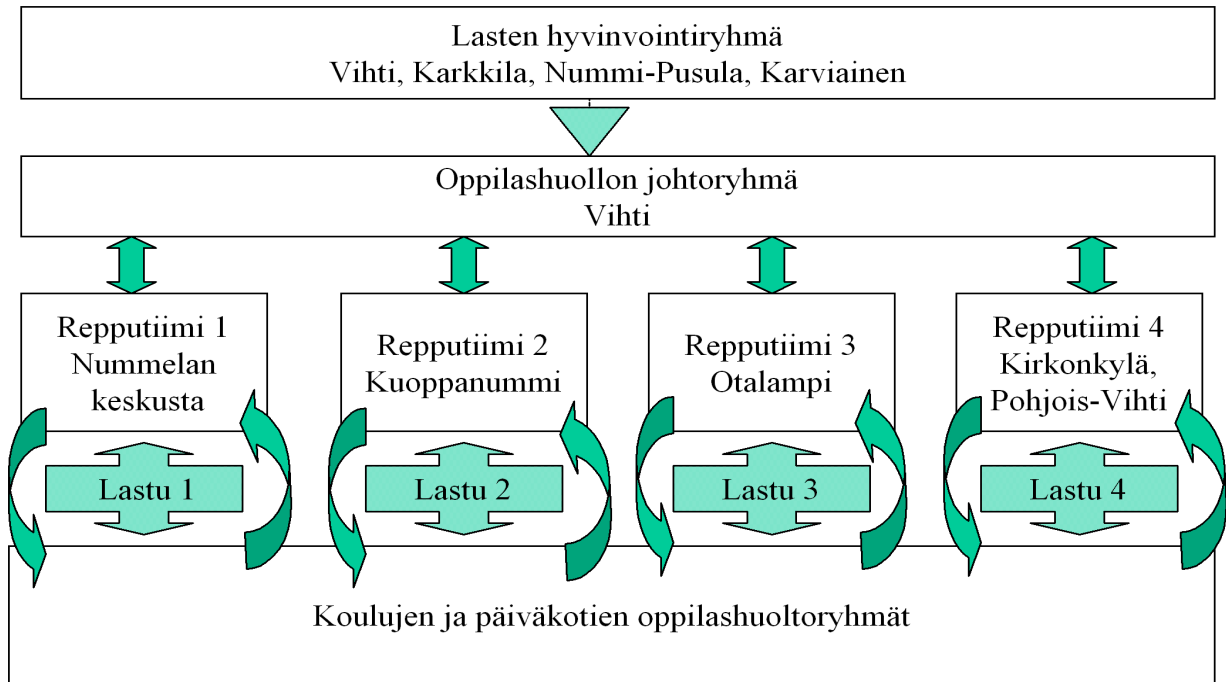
Lasten hyvinvointiryhmä
Vihti, Karkkila, Nummi-Pusula, Karviainen

Oppilashuollon johtoryhmä
Vihti

Repputiimi 1
Nummelan keskusta

Repputiimi 2
Kuoppanummi

Repputiimi 3
Otalampi

Repputiimi 4
Kirkonkylä, Pohjois-Vihti

Lastu 1

Lastu 2

Lastu 3

Lastu 4

Koulujen ja päiväkotien oppilashuoltoryhmät